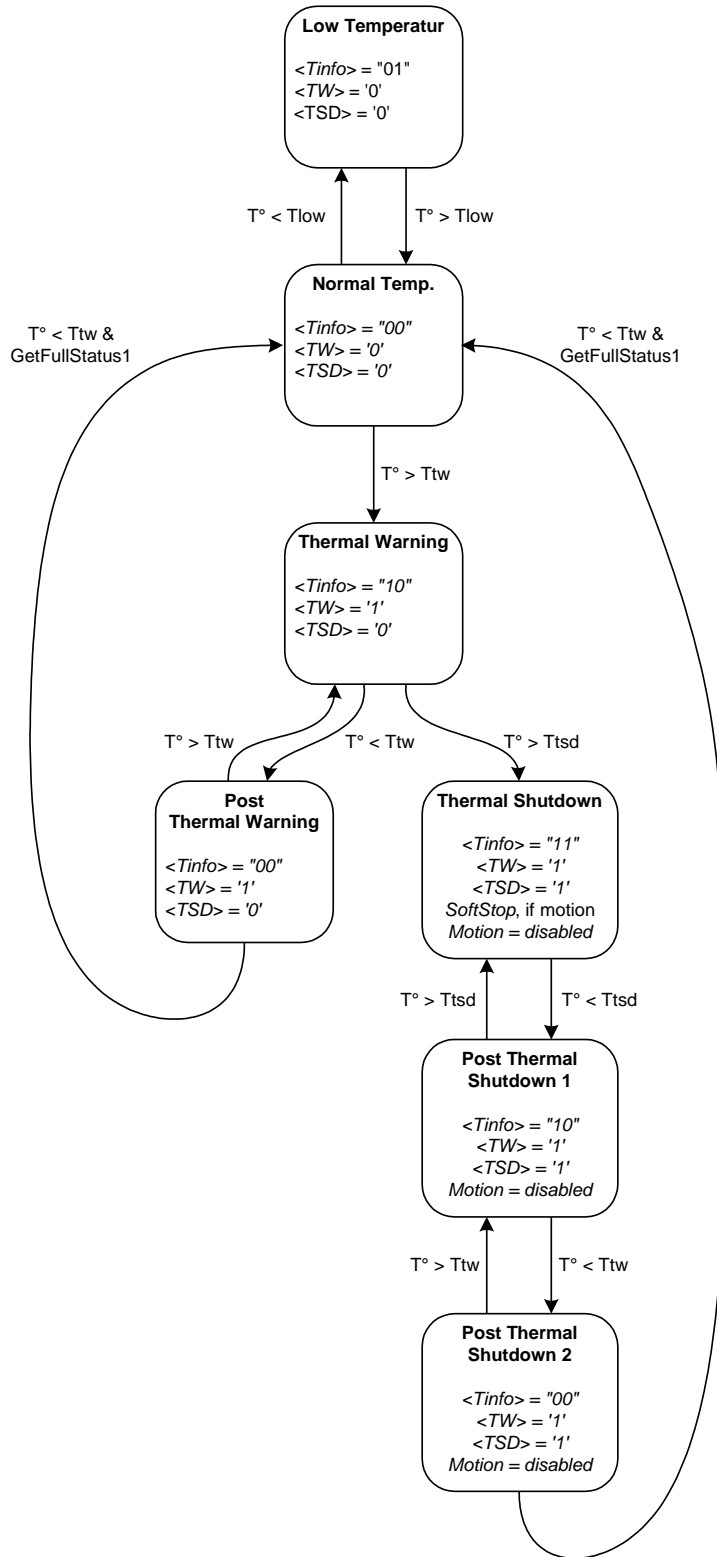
Low Temperatur

<Tinfo> = "01"
<TW> = '0'
<TSD> = '0'

T° < Tlow

T° > Tlow

Normal Temp.

<Tinfo> = "00"
<TW> = '0'
<TSD> = '0'

T° < Ttw & GetFullStatus1

T° < Ttw & GetFullStatus1

T° > Ttw

Thermal Warning

<Tinfo> = "10"
<TW> = '1'
<TSD> = '0'

T° > Ttw

T° < Ttw

T° > Ttsd

Post Thermal Warning

<Tinfo> = "00"
<TW> = '1'
<TSD> = '0'

Thermal Shutdown

<Tinfo> = "11"
<TW> = '1'
<TSD> = '1'
SoftStop, if motion
Motion = disabled

T° > Ttsd

T° < Ttsd

Post Thermal Shutdown 1

<Tinfo> = "10"
<TW> = '1'
<TSD> = '1'
Motion = disabled

T° > Ttw

T° < Ttw

Post Thermal Shutdown 2

<Tinfo> = "00"
<TW> = '1'
<TSD> = '1'
Motion = disabled